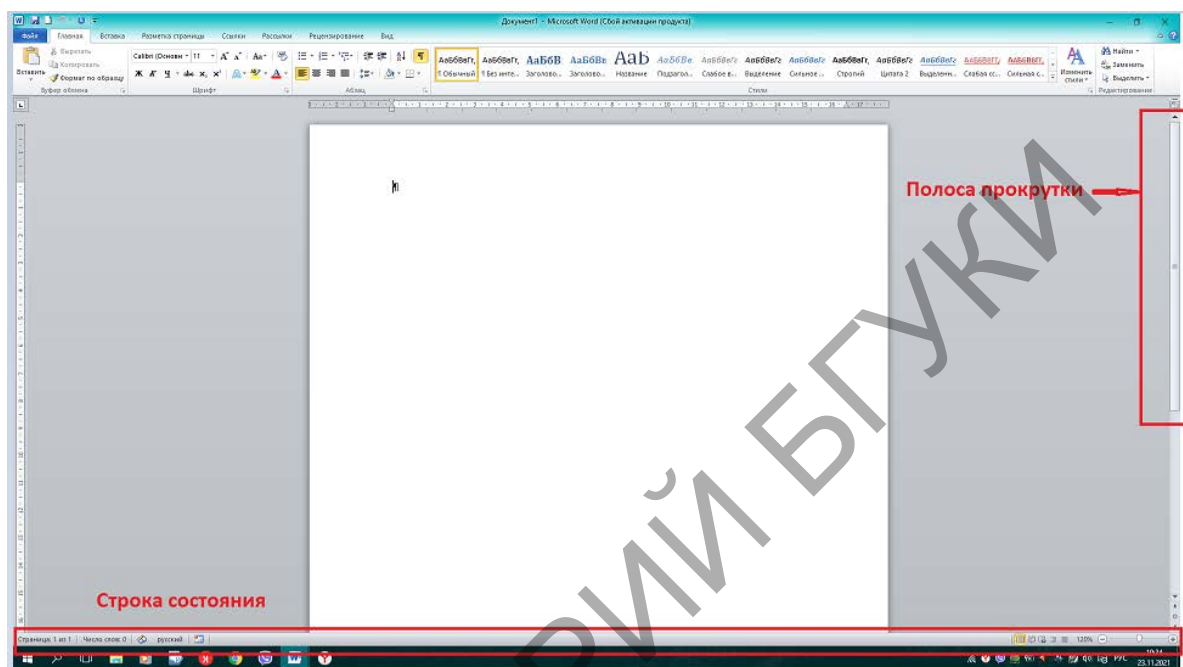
Документ1 - Microsoft Word (Сбой активации продукта)

Файл | Главная | Вставка | Разметка страницы | Ссылки | Рассылки | Рецензирование | Вид

Вырезать
Копировать
Вставить
Формат по образцу
Буфер обмена

Calibri (Основн - 11
Ж К Ч abe x₂ x²
Шрифт

Абзац

АаБбВвГг, ¶ Обычный
АаБбВвГг, ¶ Без инте...
АаБбВ Заголово...
АаБбВв Заголово...
АаБ Название
АаБбВе Подзагол...
АаБбВеГг Слабое в...
АаБбВеГг Выделение
АаБбВеГг Сильное ...
АаБбВвГг, Строгий
АаБбВеГг Цитата 2
АаБбВеГг Выделенн...
АаБбВеГг Слабая сс...
АаБбВеГг Сильная с...
Изменить стили
Стили

Найти
Заменить
Выделить
Редактирование

Полоса прокрутки

Строка состояния

Страница: 1 из 1 | Число слов: 0 | русский

120%

БГУКИ

РУС
10:34
23.11.2021